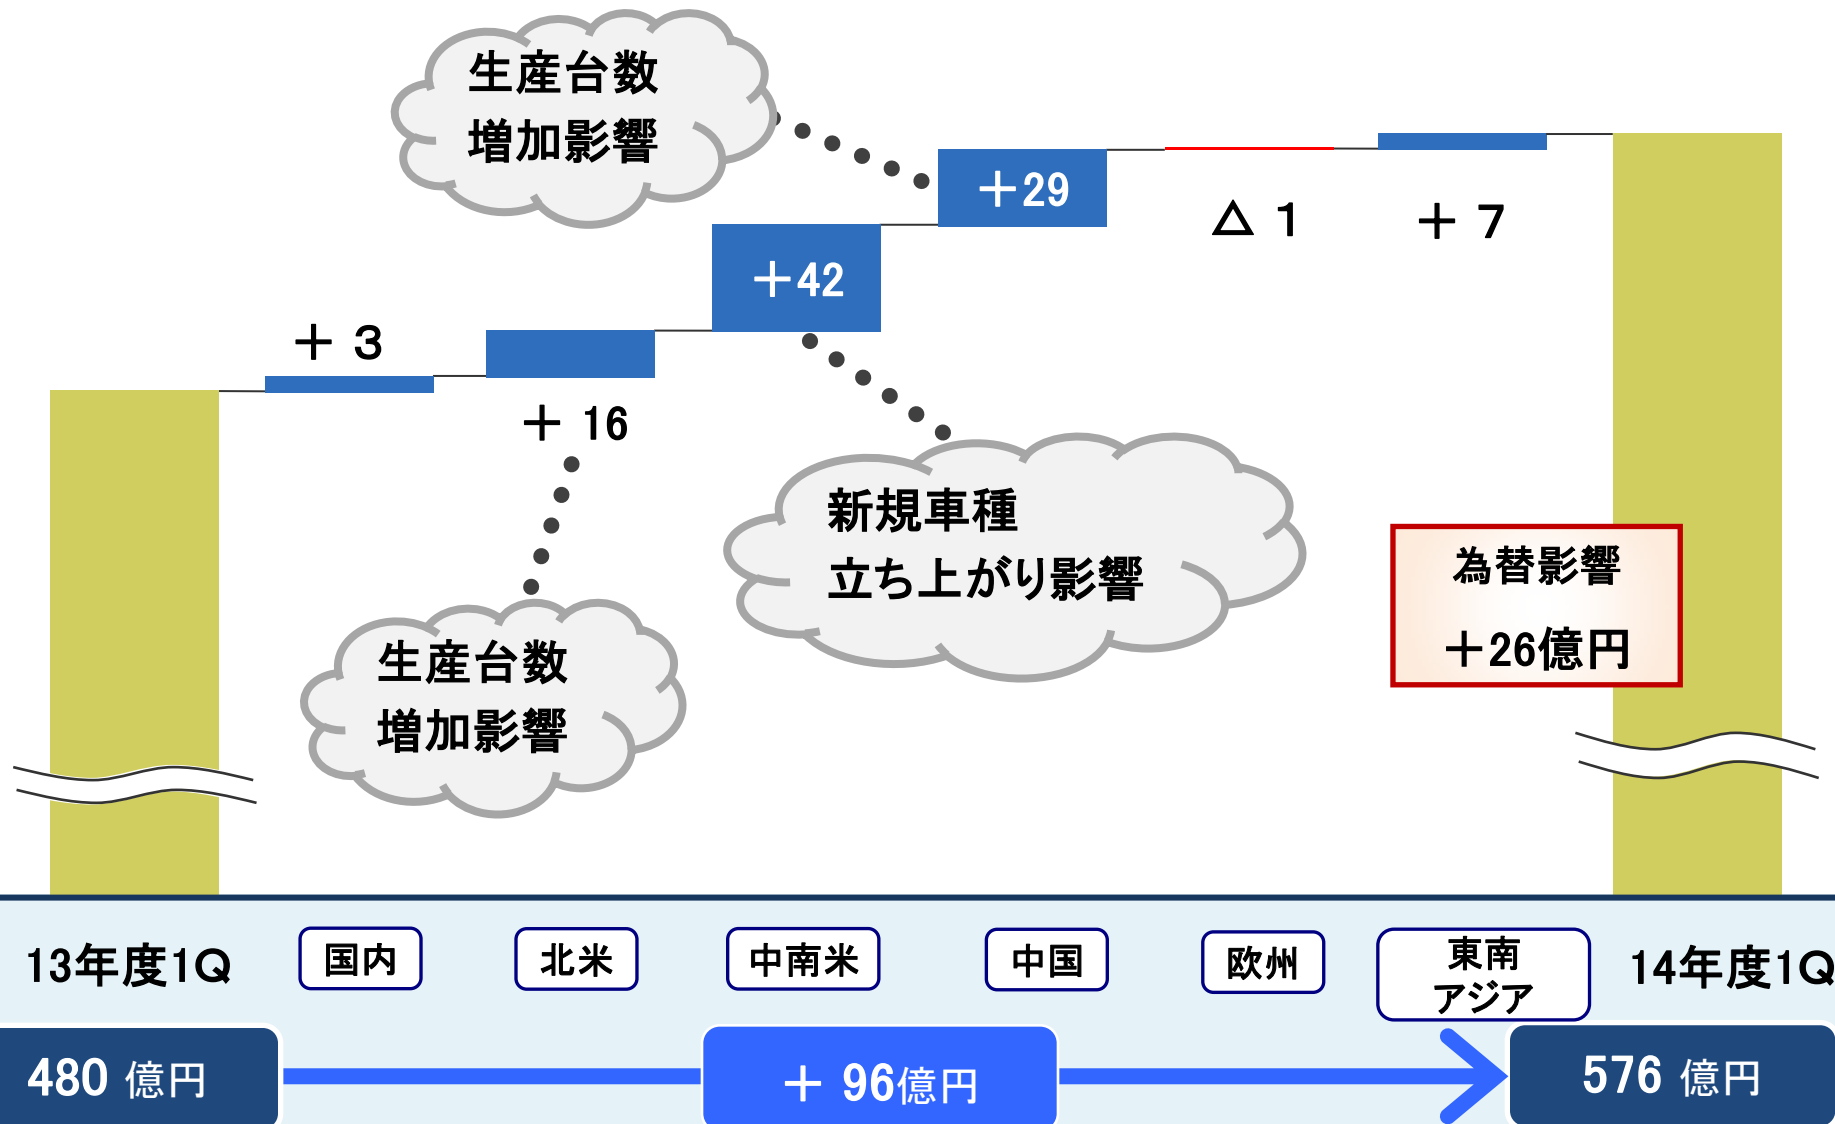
生産台数
増加影響

＋29

△ 1

＋ 7

＋42

＋ 3

＋ 16

新規車種
立ち上がり影響

為替影響
＋26億円

生産台数
増加影響

13年度1Q

国内

北米

中南米

中国

欧州

東南
アジア

14年度1Q

480 億円

＋ 96億円

576 億円